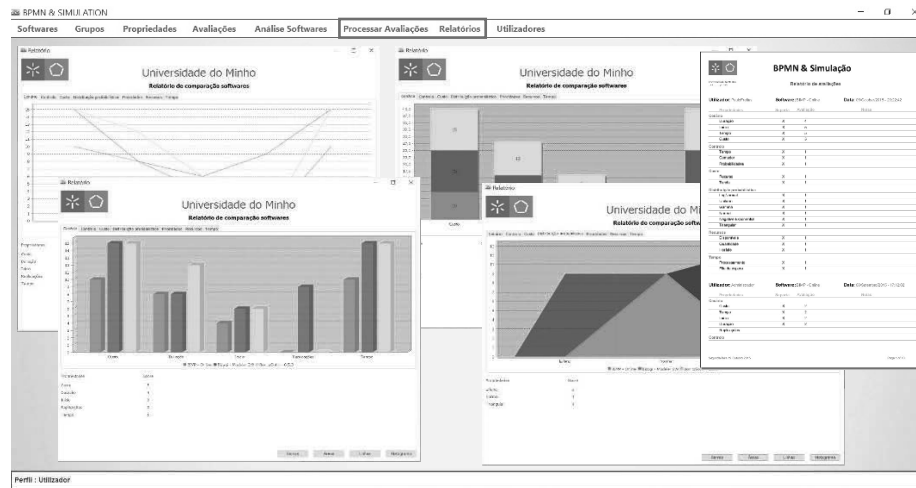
BPMN & SIMULATION

Softwares Grupos Propriedades Avaliações Análise Softwares Processar Avaliações Relatórios Utilizadores

Relatório

Universidade do Minho

Relatório de comparação softwares

Relatório

Universidade do Minho

Relatório de comparação softwares

BPMN & Simulação

Relatório de avaliações

Utilizador: Software: Data:

Relatório

Universidade do Minho

Relatório de comparação softwares

Custo Duração Input Replicações Tempo

Relatório

Universidade do Mi

Relatório de comparação softw

Utilizador: Software: Data:

Perfil : Utilizador